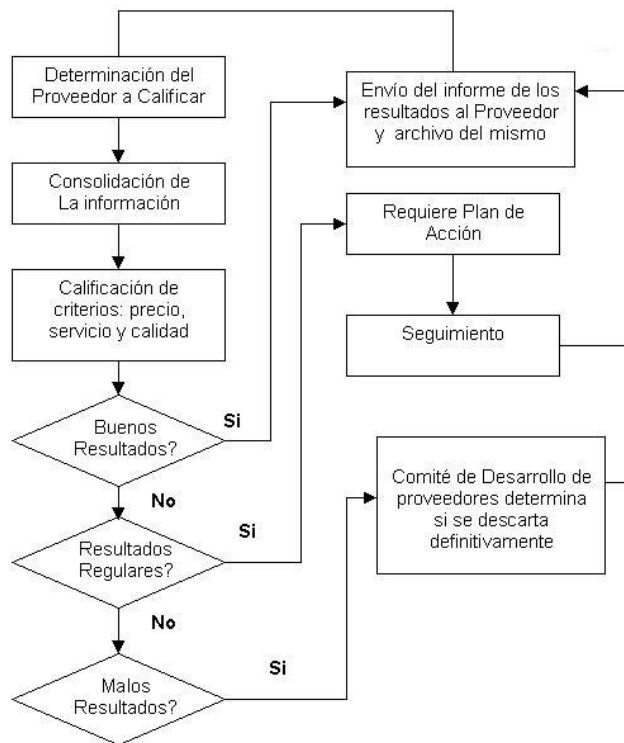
Determinación del Proveedor a Calificar

Consolidación de La información

Calificación de criterios: precio, servicio y calidad

Buenos Resultados?

Si

No

Resultados Regulares?

Si

No

Malos Resultados?

Si

Envío del informe de los resultados al Proveedor y archivo del mismo

Requiere Plan de Acción

Seguimiento

Comité de Desarrollo de proveedores determina si se descarta definitivamente